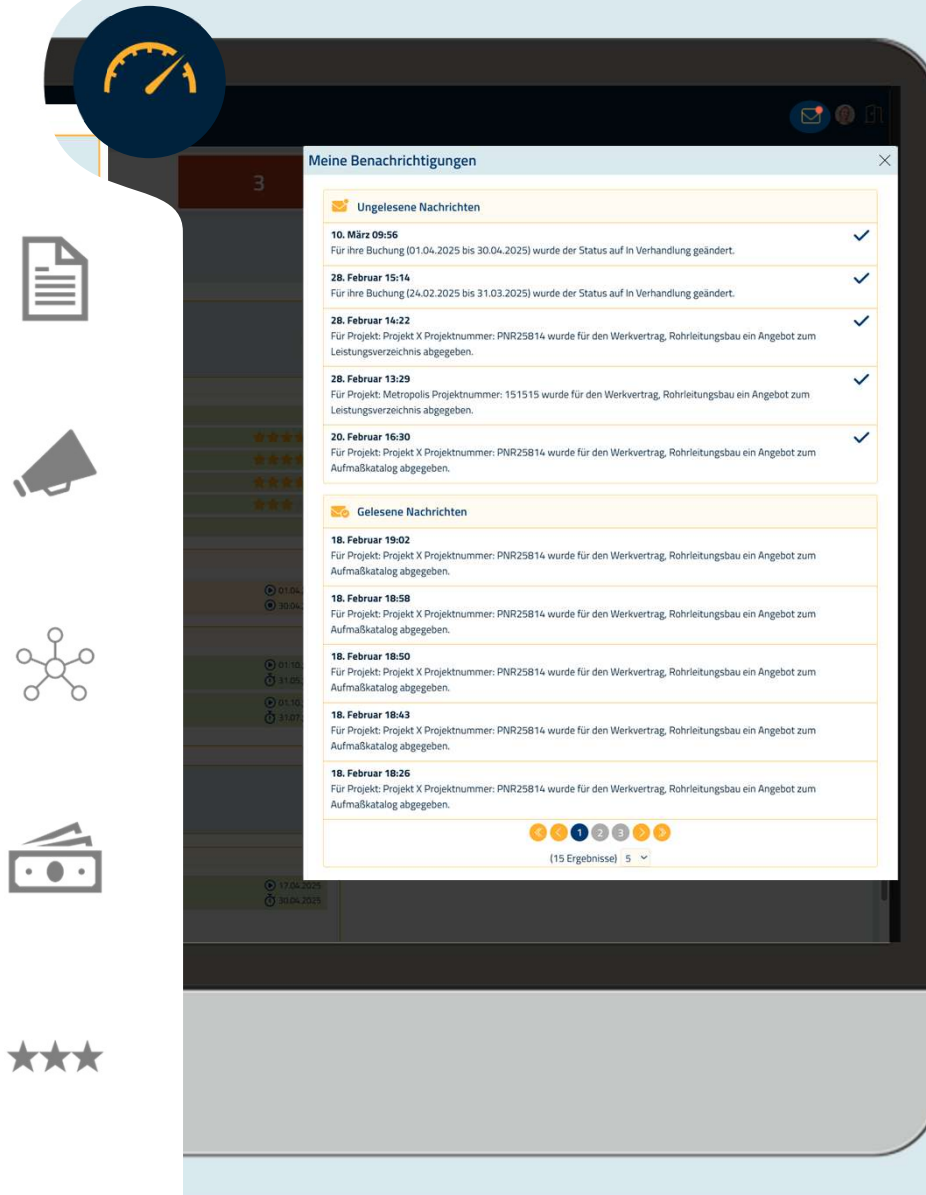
3

Meine Benachrichtigungen

Ungelesene Nachrichten

10. März 09:56
Für ihre Buchung (01.04.2025 bis 30.04.2025) wurde der Status auf In Verhandlung geändert.

28. Februar 15:14
Für ihre Buchung (24.02.2025 bis 31.03.2025) wurde der Status auf In Verhandlung geändert.

28. Februar 14:22
Für Projekt: Projekt X Projektnummer: PNR25814 wurde für den Werkvertrag, Rohrleitungsbau ein Angebot zum Leistungsverzeichnis abgegeben.

28. Februar 13:29
Für Projekt: Metropolis Projektnummer: 151515 wurde für den Werkvertrag, Rohrleitungsbau ein Angebot zum Leistungsverzeichnis abgegeben.

20. Februar 16:30
Für Projekt: Projekt X Projektnummer: PNR25814 wurde für den Werkvertrag, Rohrleitungsbau ein Angebot zum Aufmaßkatalog abgegeben.

Gelesene Nachrichten

18. Februar 19:02
Für Projekt: Projekt X Projektnummer: PNR25814 wurde für den Werkvertrag, Rohrleitungsbau ein Angebot zum Aufmaßkatalog abgegeben.

18. Februar 18:58
Für Projekt: Projekt X Projektnummer: PNR25814 wurde für den Werkvertrag, Rohrleitungsbau ein Angebot zum Aufmaßkatalog abgegeben.

18. Februar 18:50
Für Projekt: Projekt X Projektnummer: PNR25814 wurde für den Werkvertrag, Rohrleitungsbau ein Angebot zum Aufmaßkatalog abgegeben.

18. Februar 18:43
Für Projekt: Projekt X Projektnummer: PNR25814 wurde für den Werkvertrag, Rohrleitungsbau ein Angebot zum Aufmaßkatalog abgegeben.

18. Februar 18:26
Für Projekt: Projekt X Projektnummer: PNR25814 wurde für den Werkvertrag, Rohrleitungsbau ein Angebot zum Aufmaßkatalog abgegeben.

1 2 3

(15 Ergebnisse) 5

17.04.2025
30.04.2025